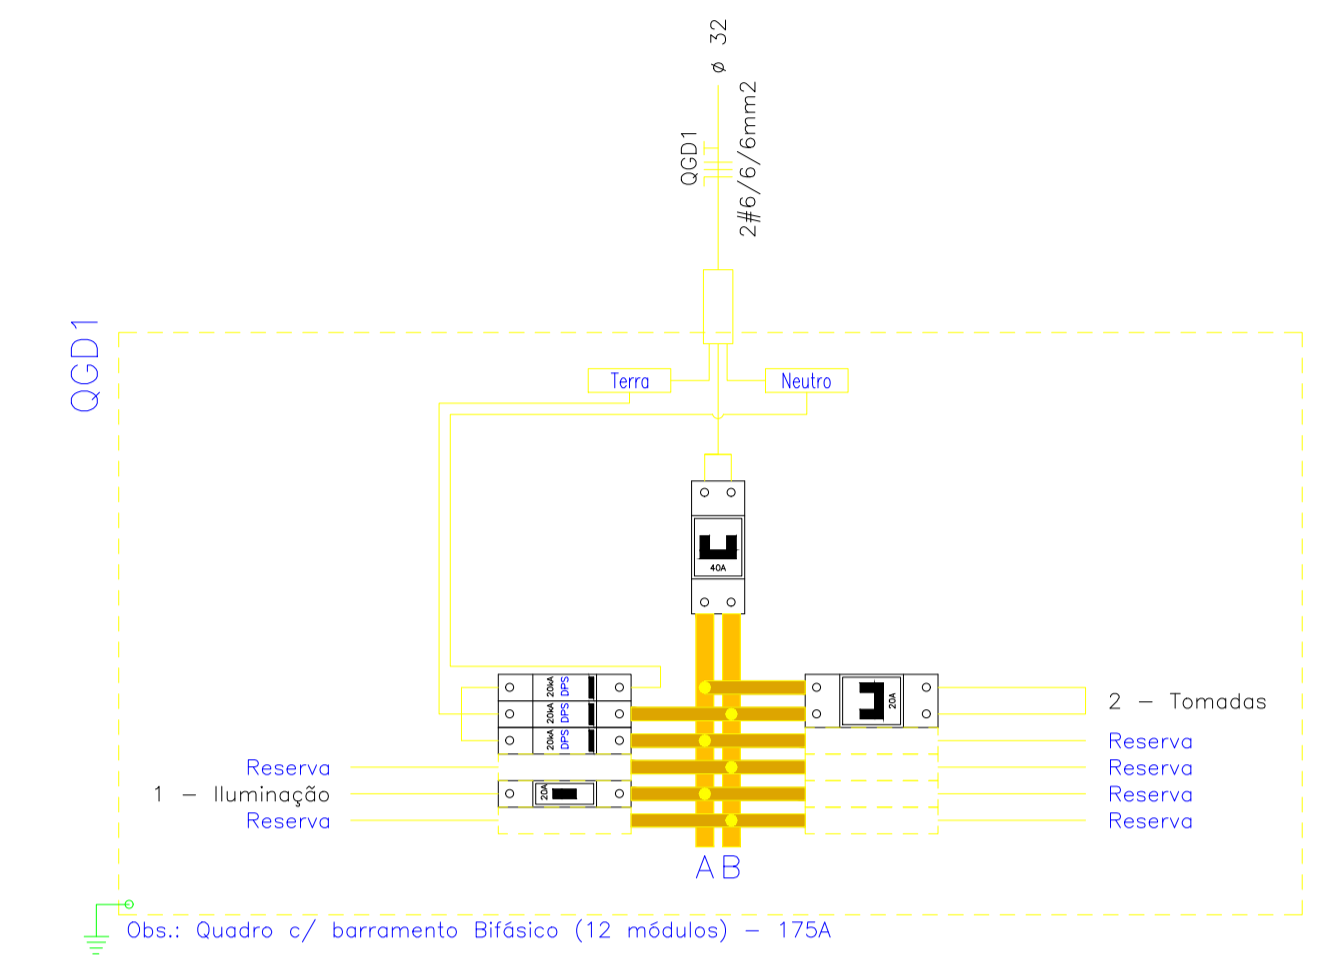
ø 32

QGD1

2#6/6/6mm2

QGD1

Terra

Neutro

40A

20kA DPS

20kA DPS

20kA DPS

20A

2 – Tomadas

Reserva

Reserva

Reserva

Reserva

Reserva

1 – Iluminação

20A

Reserva

A B

Obs.: Quadro c/ barramento Bifásico (12 módulos) – 175A